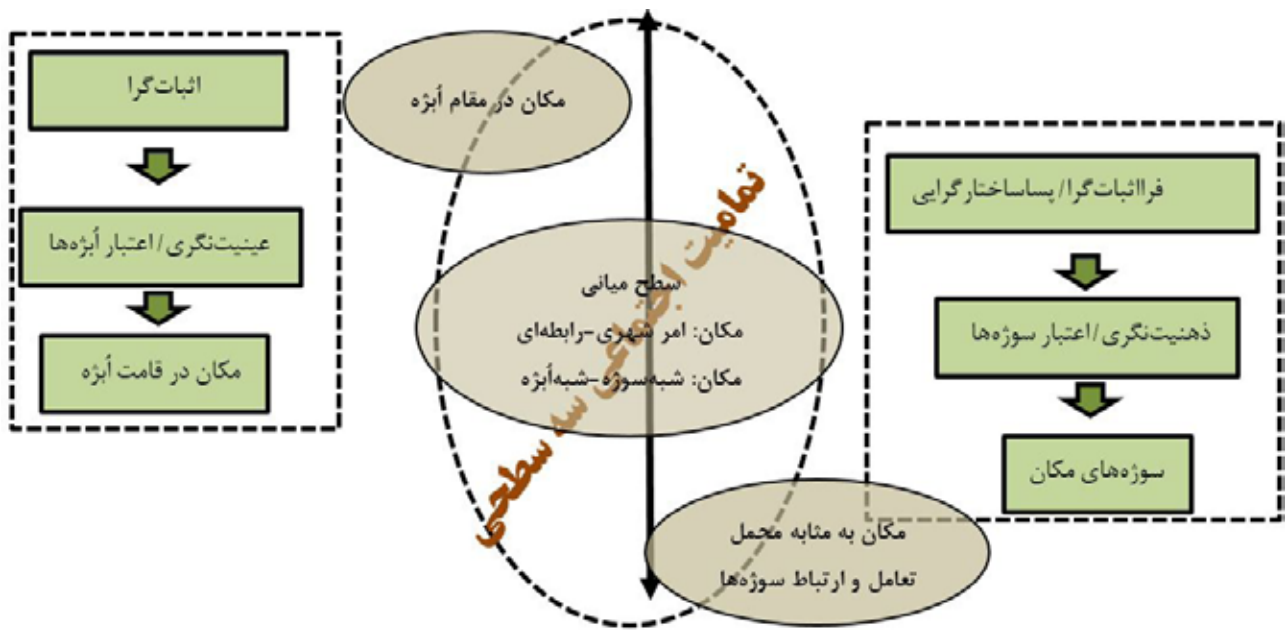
اثبات‌گرا

عینیت‌نگری/ اعتبار اُبژه‌ها

مکان در قامت اُبژه

مکان در مقام اُبژه

تمامیت اجتماعی سه سطحی

سطح میانی
مکان: امر شهری-رابطه‌ای
مکان: شبه‌سوژه-شبه‌اُبژه

مکان به مثابه محمل
تعامل و ارتباط سوژه‌ها

فرااثبات‌گرا/ پساساختارگرایی

ذهنیت‌نگری/اعتبار سوژه‌ها

سوژه‌های مکان